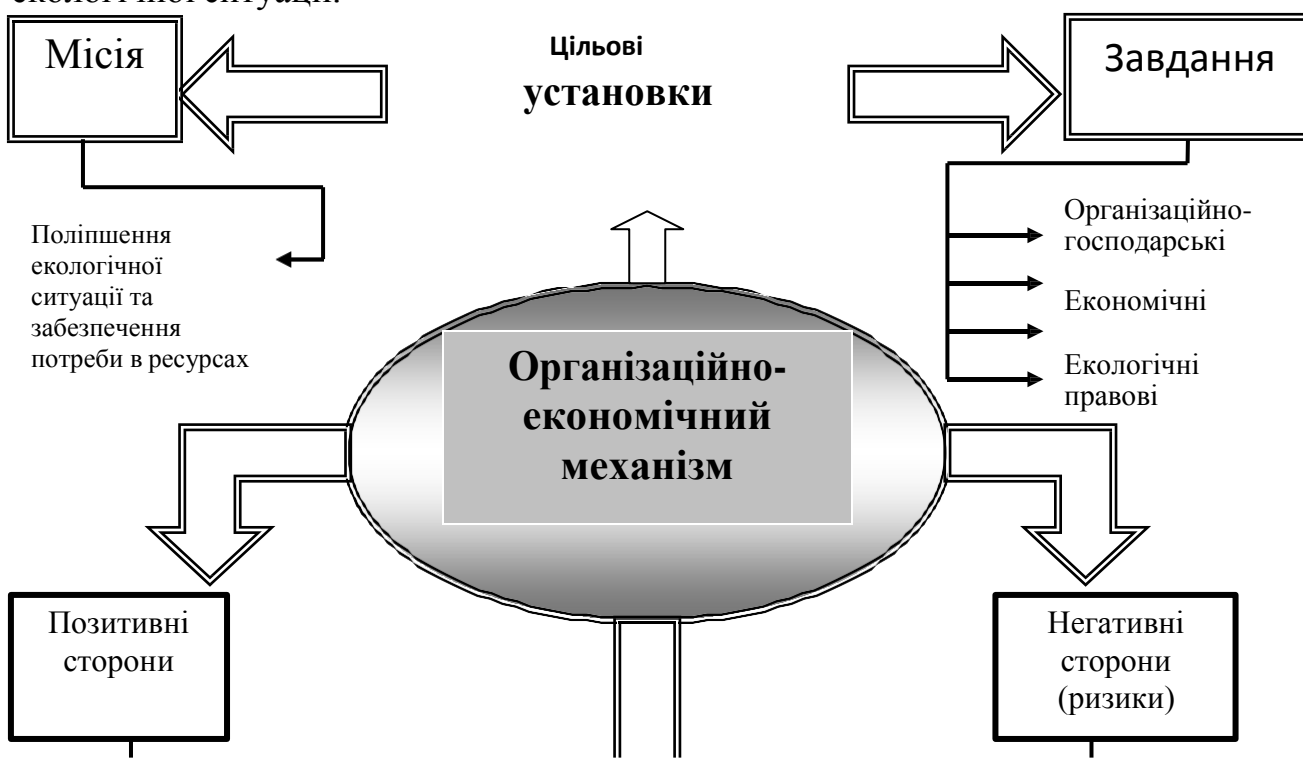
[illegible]

Місія

Цільові установки

Завдання

Поліпшення екологічної ситуації та забезпечення потреби в ресурсах

Організаційно-господарські

Економічні

Екологічні правові

Організаційно-економічний механізм

Позитивні сторони

Негативні сторони (ризики)